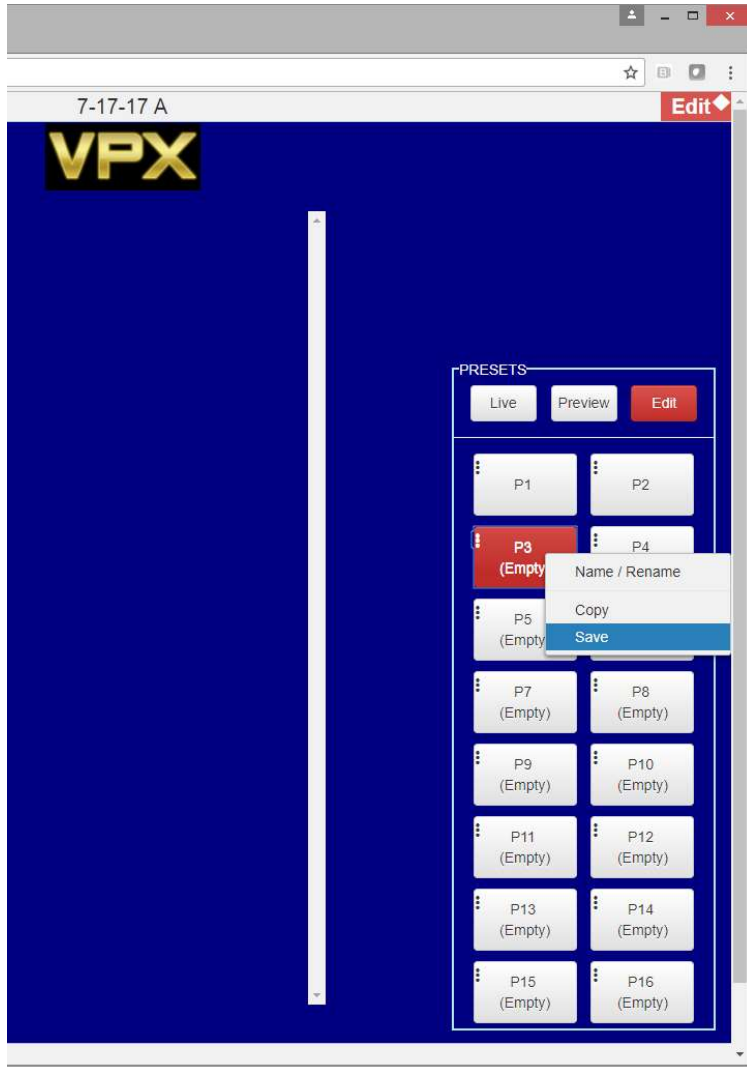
7-17-17 A

Edit

VPX

PRESETS

Live

Preview

Edit

P1

P2

P3
(Empty

P4

Name / Rename

Copy

Save

P5
(Empty

P7
(Empty)

P8
(Empty)

P9
(Empty)

P10
(Empty)

P11
(Empty)

P12
(Empty)

P13
(Empty)

P14
(Empty)

P15
(Empty)

P16
(Empty)